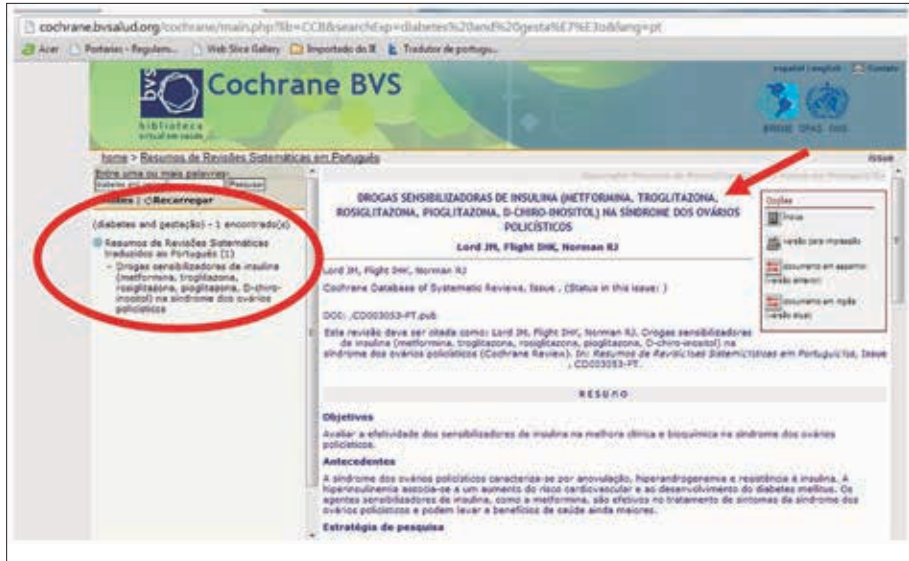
cochrane.bvsalud.org/cochrane/main.php?lib=COC&searchExp=diabetes%20and%20gesta%E7%E3o&lang=pt

Acer | Portaria - Regulam... | Web Slice Gallery | Importado do IE | Tradutor de portugu...

español | english | Contato

Cochrane BVS

biblioteca virtual em saúde

BIREME OPAS OMS

home > Resumos de Revisões Sistemáticas em Português

ISSN

Entre uma ou mais palavras:

diabetes and gestação | Pesquisar

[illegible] | Recarregar

(diabetes and gestação) - 1 encontrado(s)

Resumos de Revisões Sistemáticas traduzidos ao Português (1)

- Drogas sensibilizadoras de insulina (metformina, troglitazona, rosiglitazona, pioglitazona, D-chiro-inositol) na síndrome dos ovários policísticos

DROGAS SENSIBILIZADORAS DE INSULINA (METFORMINA, TROGLITAZONA, ROSIGLITAZONA, PIOGLITAZONA, D-CHIRO-INOSITOL) NA SÍNDROME DOS OVÁRIOS POLICÍSTICOS

Lord JM, Flight IHK, Norman RJ

Opções

Ínicio

Versão para impressão

Documento em espanhol (versão anterior)

Documento em inglês (versão atual)

Lord JM, Flight IHK, Norman RJ

Cochrane Database of Systematic Reviews, Issue . (Status in this issue: )

DOI: .CD003053-PT.pub

Esta revisão deve ser citada como: Lord JM, Flight IHK, Norman RJ. Drogas sensibilizadoras de insulina (metformina, troglitazona, rosiglitazona, pioglitazona, D-chiro-inositol) na síndrome dos ovários policísticos (Cochrane Review). In: Resumos de Revisões Sistemáticas em Português, Issue , CD003053-PT.

RESUMO

Objetivos

Avaliar a efetividade dos sensibilizadores de insulina na melhora clínica e bioquímica na síndrome dos ovários policísticos.

Antecedentes

A síndrome dos ovários policísticos caracteriza-se por anovulação, hiperandrogenemia e resistência à insulina. A hiperinsulinemia associa-se a um aumento do risco cardiovascular e ao desenvolvimento do diabetes mellitus. Os agentes sensibilizadores de insulina, como a metformina, são efetivos no tratamento de sintomas da síndrome dos ovários policísticos e podem levar a benefícios de saúde ainda maiores.

Estratégia de pesquisa